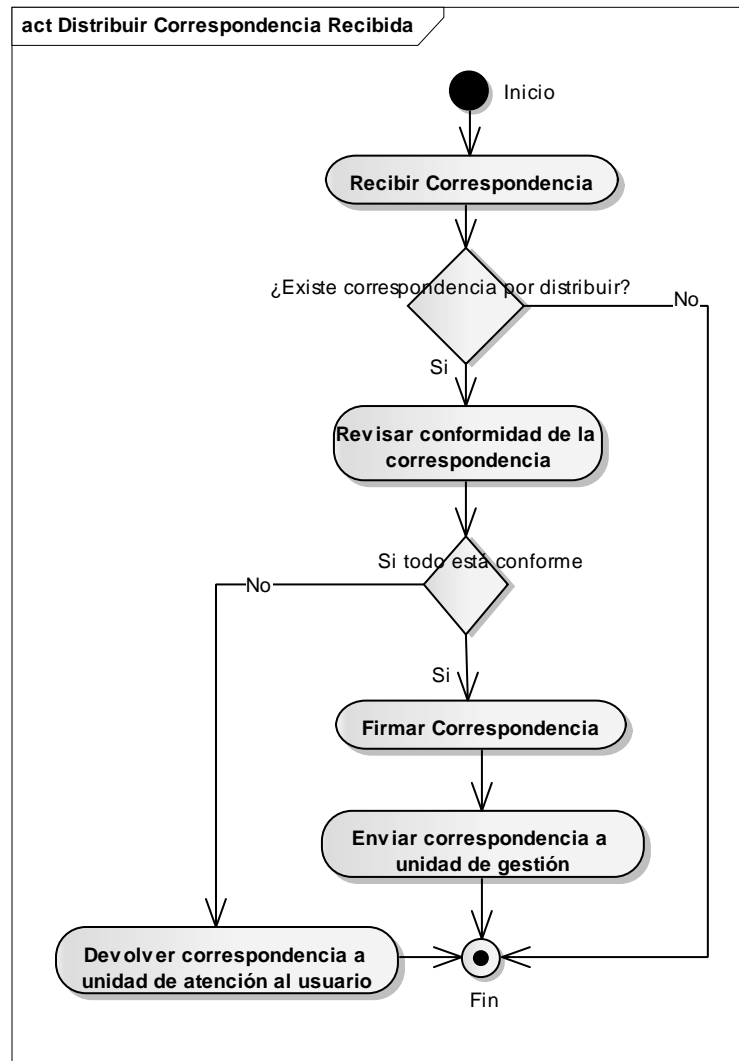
act Distribuir Correspondencia Recibida

Inicio

Recibir Correspondencia

¿Existe correspondencia por distribuir?

No

Si

Revisar conformidad de la correspondencia

Si todo está conforme

No

Si

Firmar Correspondencia

Enviar correspondencia a unidad de gestión

Devolver correspondencia a unidad de atención al usuario

Fin